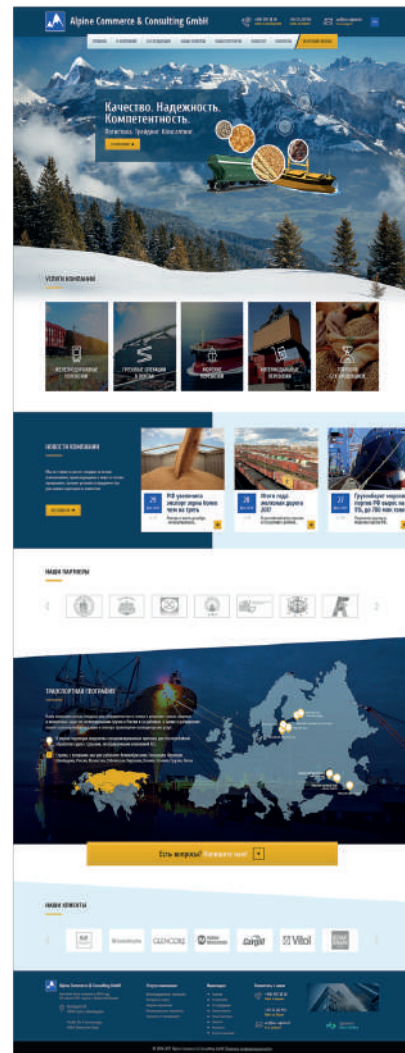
Alpine Commerce & Consulting GmbH

Качество. Надежность. Компетентность.

УСЛУГИ КОМПАНИИ

НОВОСТИ КОМПАНИИ

РФ увеличила экспорт зерна почти на треть

Итоги года: железная дорога 2017

Грузооборот морских портов РФ вырос на 9%

НАШИ ПАРТНЕРЫ

ТРАНСПОРТНАЯ ГЕОГРАФИЯ

Есть вопросы? Напишите нам!

НАШИ КЛИЕНТЫ

GLENCORE

Cargill

Vitol

Alpine Commerce & Consulting GmbH